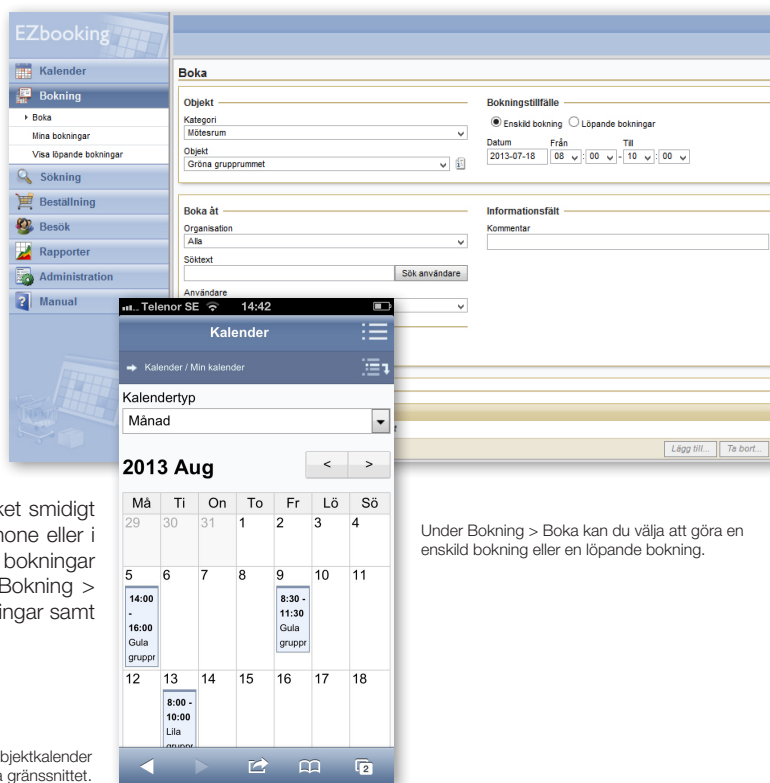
EZbooking

Kalender
Bokning
Boka
Mina bokningar
Visa löpande bokningar
Sökning
Beställning
Besök
Rapporter
Administration
Manual

Boka

Objekt
Kategori
Mötesrum
Objekt
Gröna grupprummet

Bokningstillfälle
Enskild bokning Löpande bokningar
Datum Från Till
2013-07-18 08 : 00 - 10 : 00

Boka åt
Organisation
Alla
Söktext
Sök användare
Användare

Informationsfält
Kommentar

Lägg till... Ta bort...

Telenor SE 14:42
Kalender
Kalender / Min kalender
Kalendertyp
Månad
2013 Aug
< >

| Må | Ti | On | To | Fr | Lö | Sö |
|---|---|---|---|---|---|---|
| 29 | 30 | 31 | 1 | 2 | 3 | 4 |
| 5 14:00 - 16:00 Gula gruppr | 6 | 7 | 8 | 9 8:30 - 11:30 Gula gruppr | 10 | 11 |
| 12 | 13 8:00 - 10:00 Lila gruppr | 14 | 15 | 16 | 17 | 18 |

ket smidigt
hone eller i
bokningar
Bokning >
ingar samt

Under Bokning > Boka kan du välja att göra en enskild bokning eller en löpande bokning.

bjektkalender
a gränssnittet.